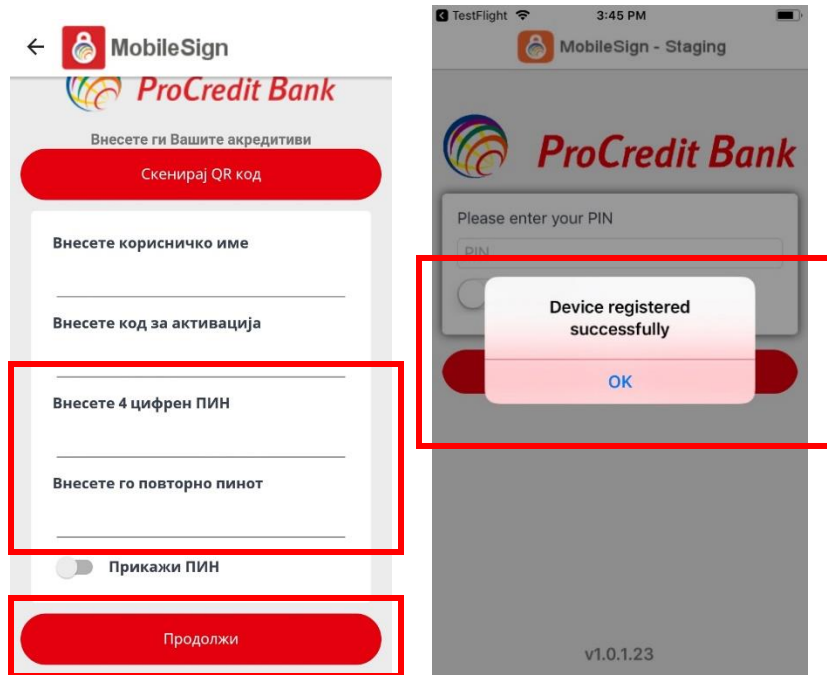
MobileSign

ProCredit Bank

Внесете ги Вашите акредитиви

Скенирај QR код

Внесете корисничко име

Внесете код за активација

Внесете 4 цифрен ПИН

Внесете го повторно пинот

Прикажи ПИН

Продолжи

TestFlight 3:45 PM

MobileSign - Staging

ProCredit Bank

Please enter your PIN

PIN

Device registered successfully

OK

v1.0.1.23